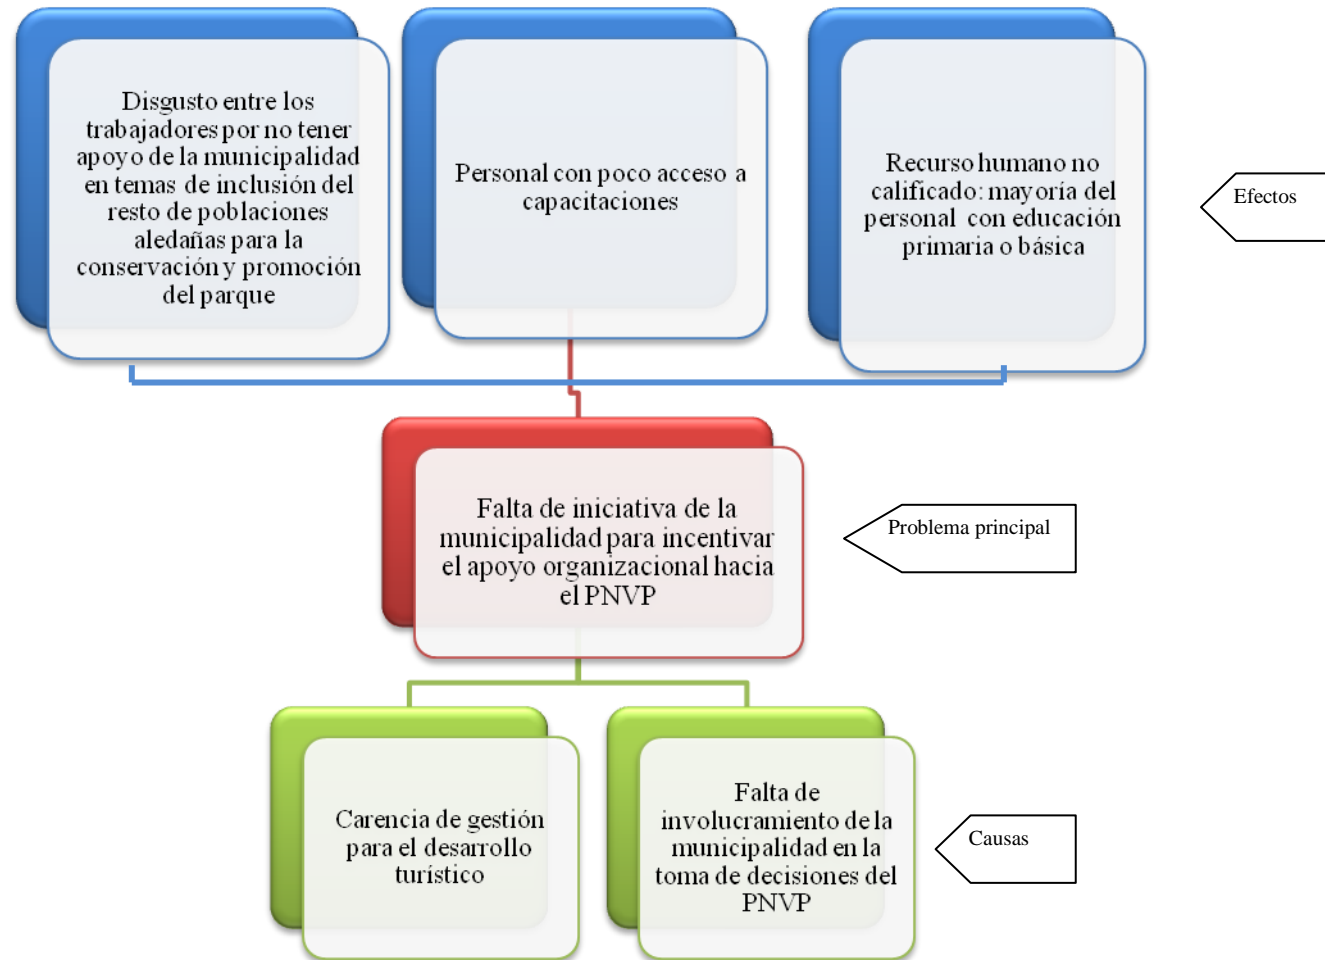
Disgusto entre los trabajadores por no tener apoyo de la municipalidad en temas de inclusión del resto de poblaciones aledañas para la conservación y promoción del parque

Personal con poco acceso a capacitaciones

Recurso humano no calificado: mayoría del personal con educación primaria o básica

Efectos

Falta de iniciativa de la municipalidad para incentivar el apoyo organizacional hacia el PNVP

Problema principal

Carencia de gestión para el desarrollo turístico

Falta de involucramiento de la municipalidad en la toma de decisiones del PNVP

Causas